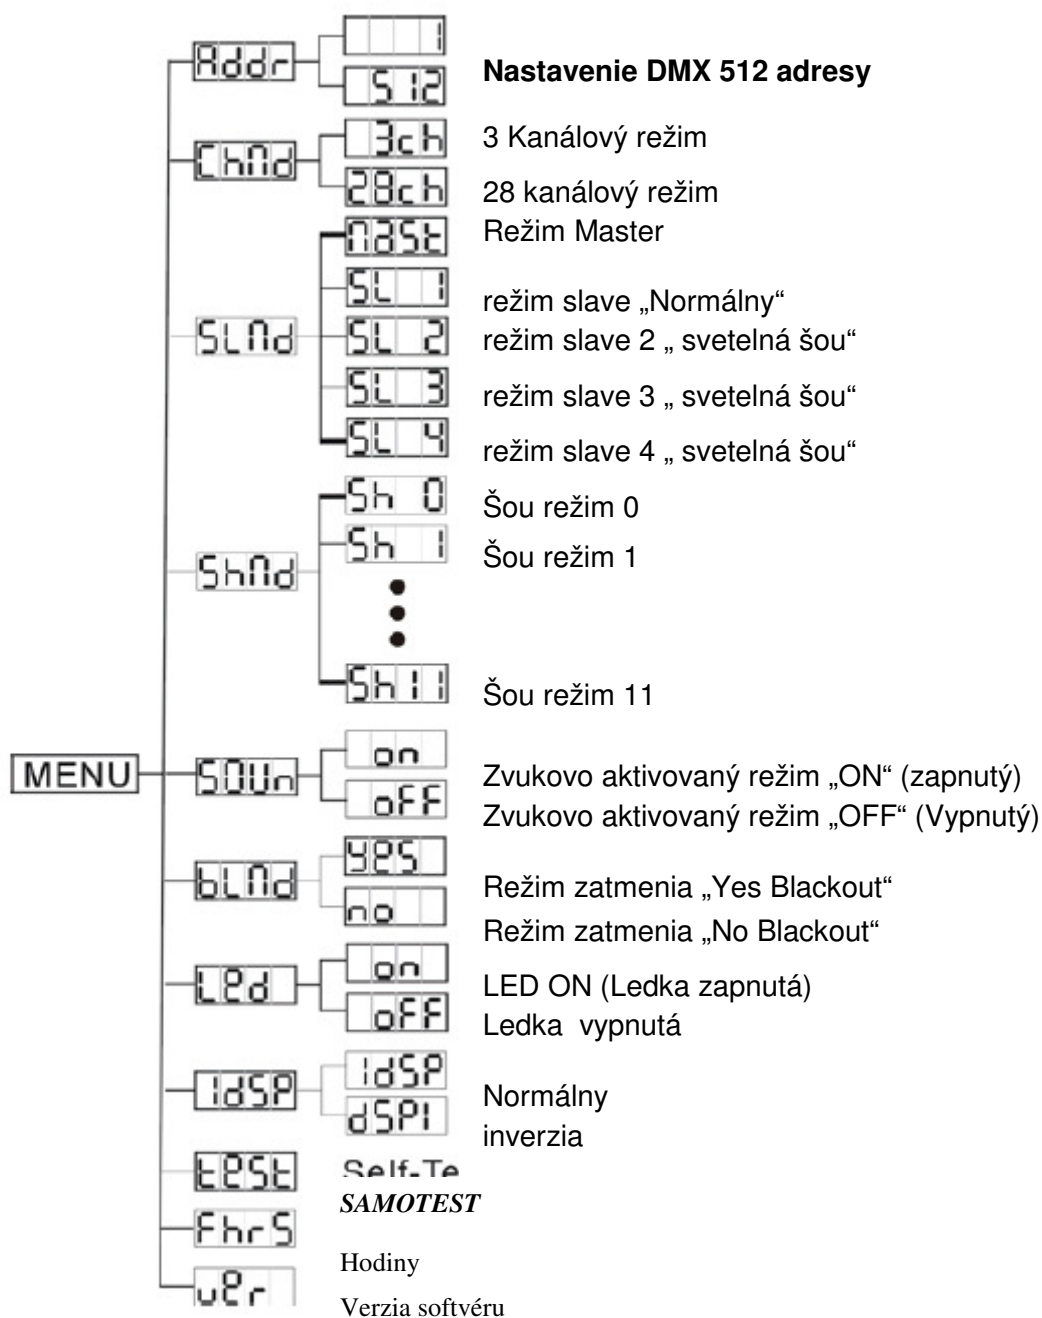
MENU

Addr
1
512
Nastavenie DMX 512 adresy

ChNd
3ch
3 Kanálový režim
28ch
28 kanálový režim

SLNd
NASt
Režim Master
SL 1
režim slave „Normálny“
SL 2
režim slave 2 „ svetelná šou“
SL 3
režim slave 3 „ svetelná šou“
SL 4
režim slave 4 „ svetelná šou“

ShNd
Sh 0
Šou režim 0
Sh 1
Šou režim 1
Sh11
Šou režim 11

SOUn
on
Zvukovo aktivovaný režim „ON“ (zapnutý)
oFF
Zvukovo aktivovaný režim „OFF“ (Vypnutý)

bLNd
YES
Režim zatmenia „Yes Blackout“
no
Režim zatmenia „No Blackout“

LEd
on
LED ON (Ledka zapnutá)
oFF
Ledka vypnutá

IdSP
IdSP
Normálny
dSPI
inverzia

tESt
Self-Te
SAMOTEST

FhrS
Hodiny

vEr
Verzia softvéru